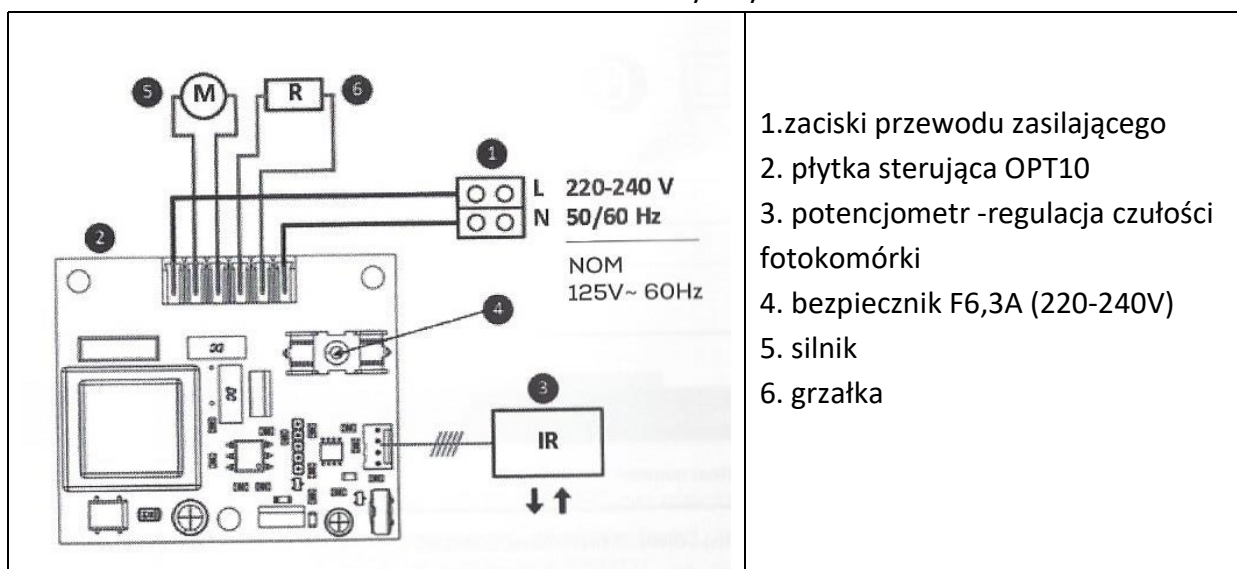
| 5 M R 6 1 L 220-240 V N 50/60 Hz NOM 125V~ 60Hz 2 4 3 IR | 1.zaciski przewodu zasilającego<br>2. płytka sterująca OPT10<br>3. potencjometr -regulacja czułości fotokomórki<br>4. bezpiecznik F6,3A (220-240V)<br>5. silnik<br>6. grzałka |
|---|---|